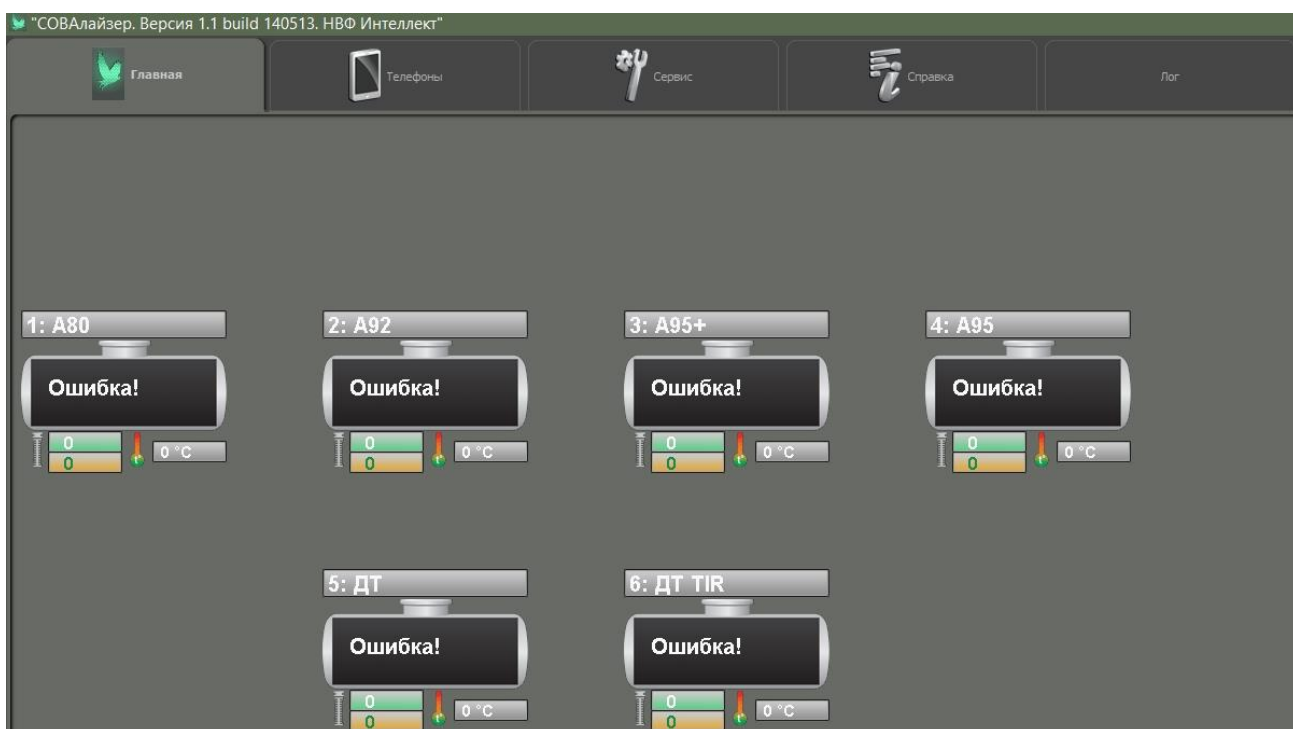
"СОВАлайзер. Версия 1.1 build 140513. НВФ Интеллект"

Главная
Телефоны
Сервис
Справка
Лог

1: А80
Ошибка!
0
0
0 °C

2: А92
Ошибка!
0
0
0 °C

3: А95+
Ошибка!
0
0
0 °C

4: А95
Ошибка!
0
0
0 °C

5: ДТ
Ошибка!
0
0
0 °C

6: ДТ TIR
Ошибка!
0
0
0 °C